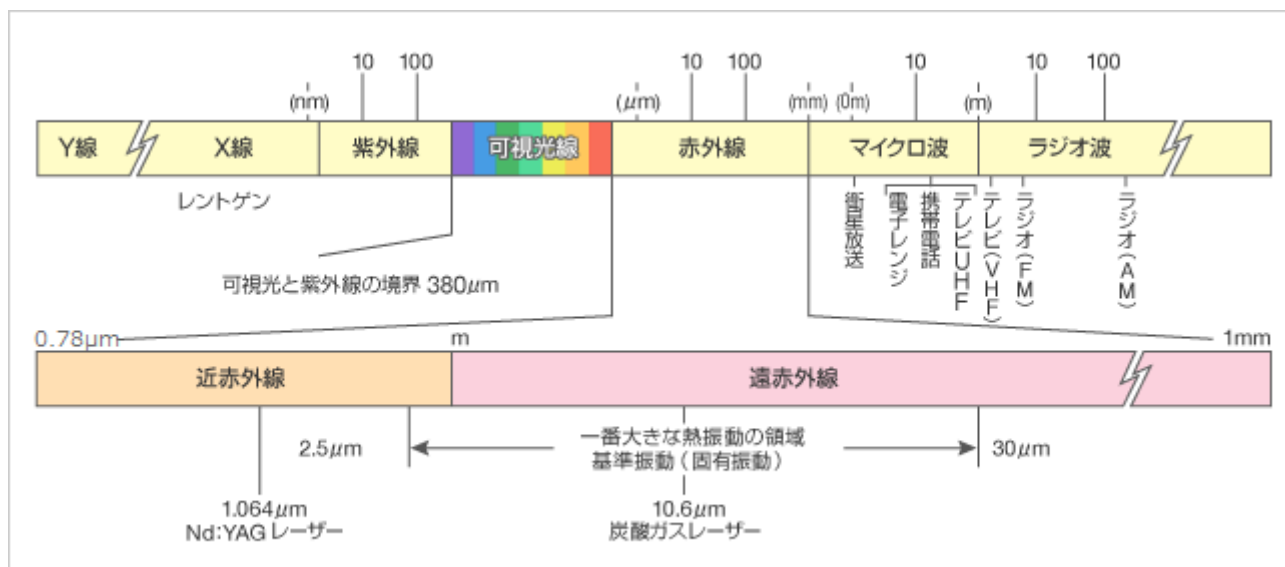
10 100
(nm)
(μm) 10 100
(mm) (0m) 10
(m) 10 100

Y線 X線 紫外線 可視光線 赤外線 マイクロ波 ラジオ波

レントゲン

衛星放送
電子レンジ
携帯電話
テレビUHF
テレビ(VHF)
ラジオ(FM)
ラジオ(AM)

可視光と紫外線の境界 380μm

0.78μm
m
1mm

近赤外線 遠赤外線

2.5μm
一番大きな熱振動の領域
基準振動(固有振動)
30μm

1.064μm
Nd:YAG レーザー

10.6μm
炭酸ガスレーザー